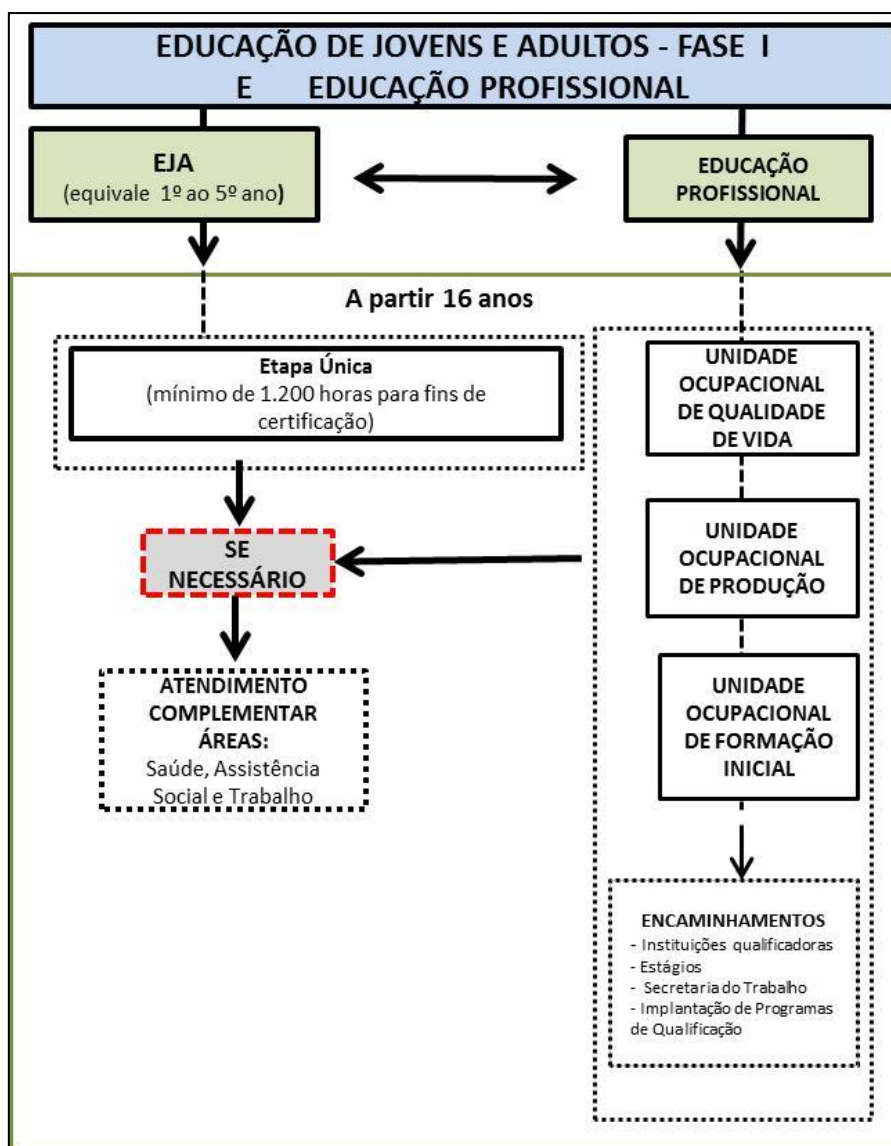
EDUCAÇÃO DE JOVENS E ADULTOS - FASE I
E EDUCAÇÃO PROFISSIONAL

EJA
(equivale 1º ao 5º ano)

EDUCAÇÃO PROFISSIONAL

A partir 16 anos

Etapa Única
(mínimo de 1.200 horas para fins de certificação)

SE NECESSÁRIO

ATENDIMENTO COMPLEMENTAR ÁREAS:
Saúde, Assistência Social e Trabalho

UNIDADE OCUPACIONAL DE QUALIDADE DE VIDA

UNIDADE OCUPACIONAL DE PRODUÇÃO

UNIDADE OCUPACIONAL DE FORMAÇÃO INICIAL

ENCAMINHAMENTOS
- Instituições qualificadoras
- Estágios
- Secretaria do Trabalho
- Implantação de Programas de Qualificação